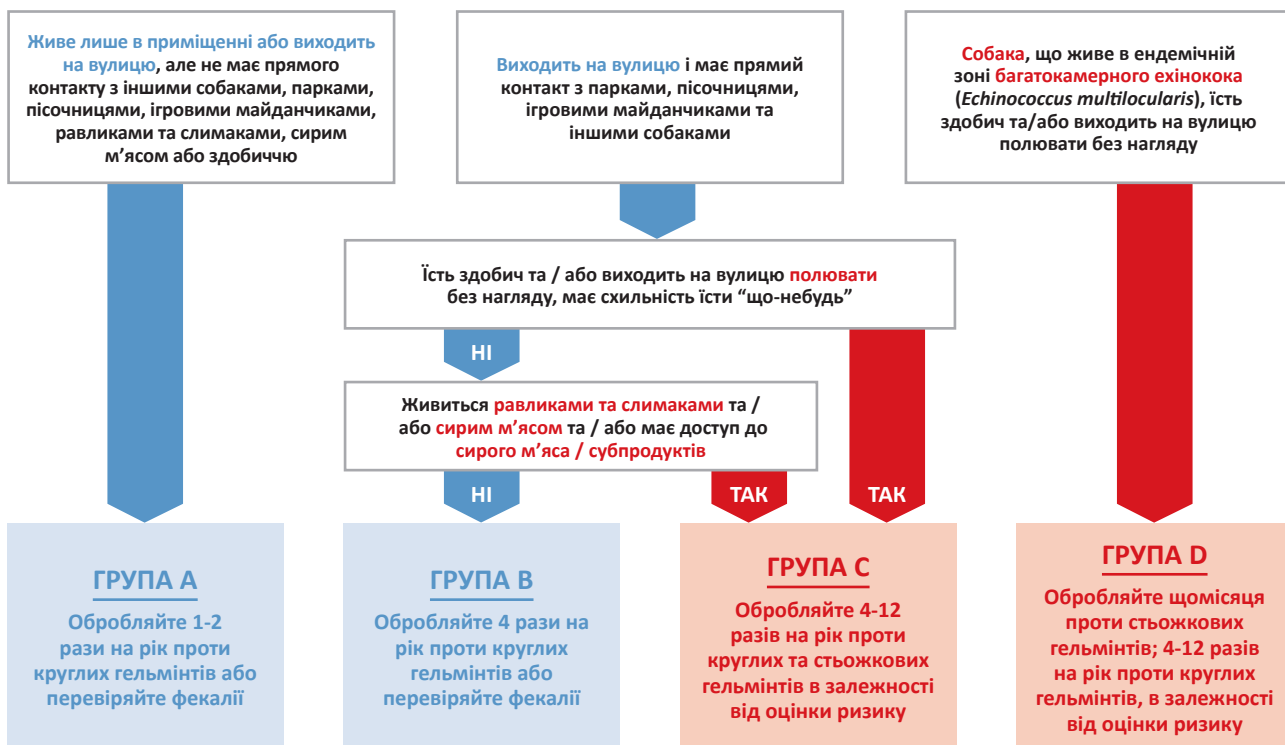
Живе лише в приміщенні або виходить на вулицю, але не має прямого контакту з іншими собаками, парками, пісочницями, ігровими майданчиками, равликами та слимаками, сирим м'ясом або здобиччю

Виходить на вулицю і має прямий контакт з парками, пісочницями, ігровими майданчиками та іншими собаками

Собака, що живе в ендемічній зоні багатокамерного ехінокока (Echinococcus multilocularis), їсть здобич та/або виходить на вулицю полювати без нагляду

Їсть здобич та / або виходить на вулицю полювати без нагляду, має схильність їсти "що-небудь"

НІ

Живиться равликами та слимаками та / або сирим м'ясом та / або має доступ до сирого м'яса / субпродуктів

НІ

ТАК

ТАК

ГРУПА А
Обробляйте 1-2 рази на рік проти круглих гельмінтів або перевіряйте фекалії

ГРУПА В
Обробляйте 4 рази на рік проти круглих гельмінтів або перевіряйте фекалії

ГРУПА С
Обробляйте 4-12 разів на рік проти круглих та стьожкових гельмінтів в залежності від оцінки ризику

ГРУПА D
Обробляйте щомісяця проти стьожкових гельмінтів; 4-12 разів на рік проти круглих гельмінтів, в залежності від оцінки ризику